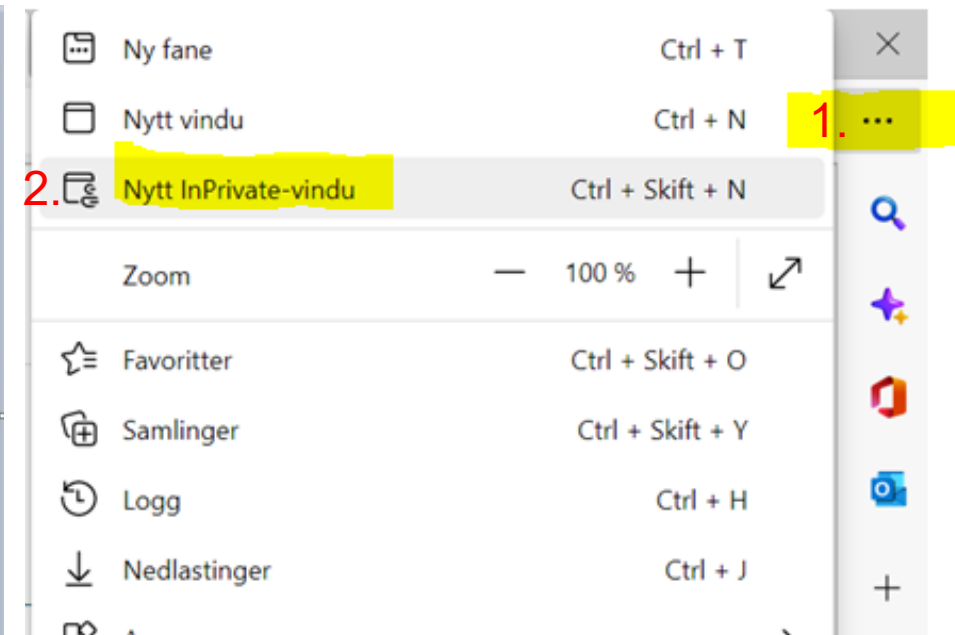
Ny fane Ctrl + T

Nytt vindu Ctrl + N

1. ...

2. Nytt InPrivate-vindu Ctrl + Skift + N

Zoom — 100 % +

Favoritter Ctrl + Skift + O

Samlinger Ctrl + Skift + Y

Logg Ctrl + H

Nedlastinger Ctrl + J

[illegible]

+